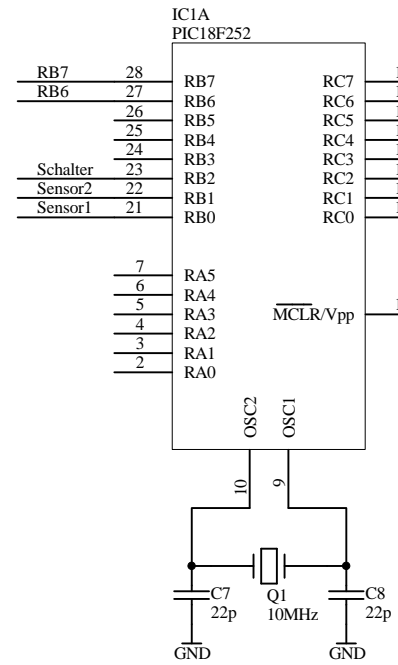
IC1A
PIC18F252

RB7 28 RB7
RB6 27 RB6
26 RB5
25 RB4
24 RB3
Schalter 23 RB2
Sensor2 22 RB1
Sensor1 21 RB0

RC7
RC6
RC5
RC4
RC3
RC2
RC1
RC0

7 RA5
6 RA4
5 RA3
4 RA2
3 RA1
2 RA0

$\overline{MCLR}$/Vpp

OSC2
OSC1
10
9

C7
22p
Q1
10MHz
C8
22p
GND
GND